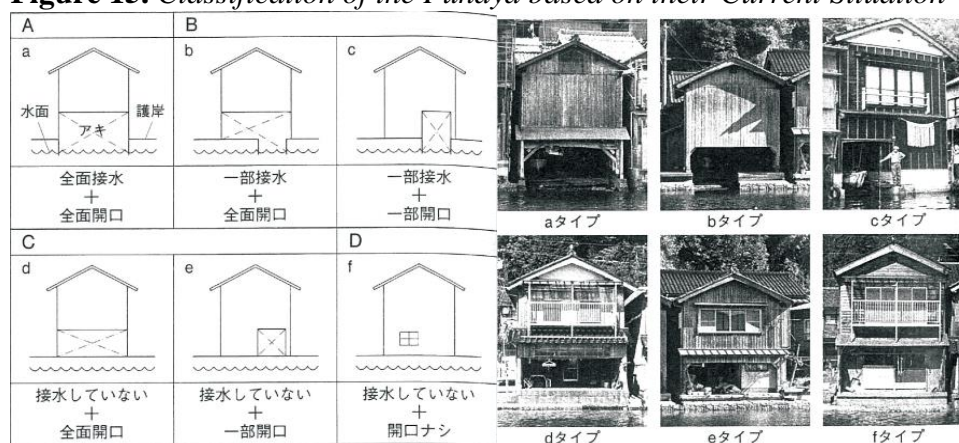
Figure 13: Classification of the Funaya based on their Current Situation

| A | | B | | | |
|---|---|---|---|---|---|
| a | | b | | c | |
| 全面接水 + 全面開口 | | 一部接水 + 全面開口 | | 一部接水 + 一部開口 | |

水面
アキ
護岸

C
d
接水していない
+
全面開口

e
接水していない
+
一部開口

D
f
接水していない
+
開口ナシ

aタイプ
bタイプ
cタイプ
dタイプ
eタイプ
fタイプ